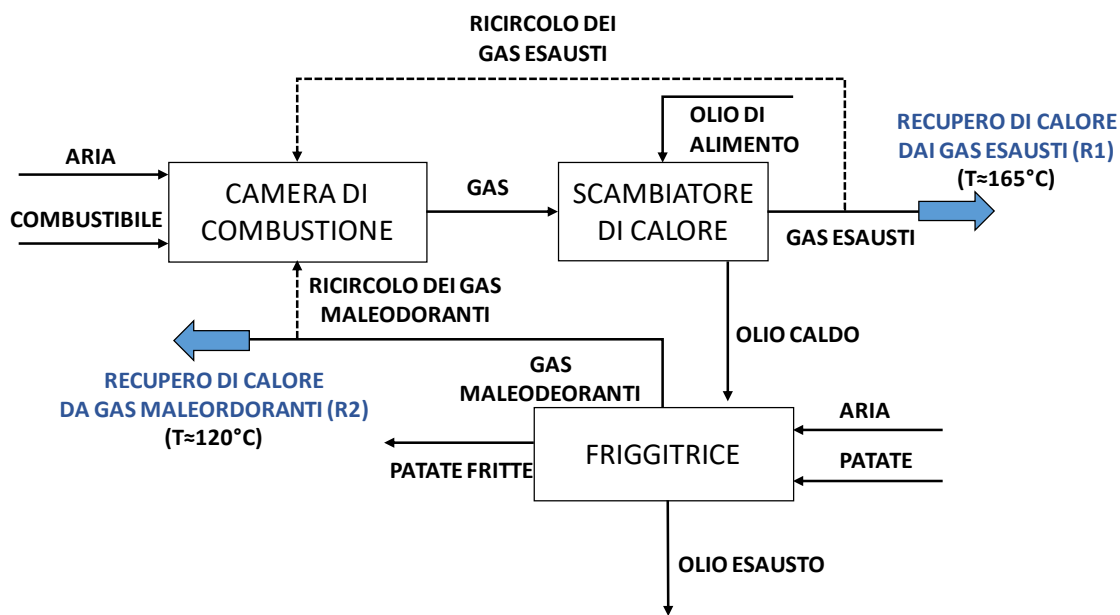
RICIRCOLO DEI GAS ESAUSTI

OLIO DI ALIMENTO

RECUPERO DI CALORE DAI GAS ESAUSTI (R1)
(T≈165°C)

ARIA

COMBUSTIBILE

CAMERA DI COMBUSTIONE

GAS

SCAMBIATORE DI CALORE

GAS ESAUSTI

RICIRCOLO DEI GAS MALEODORANTI

OLIO CALDO

GAS MALEODEORANTI

RECUPERO DI CALORE DA GAS MALEORDORANTI (R2)
(T≈120°C)

ARIA

FRIGGITRICE

PATATE FRITTE

PATATE

OLIO ESAUSTO